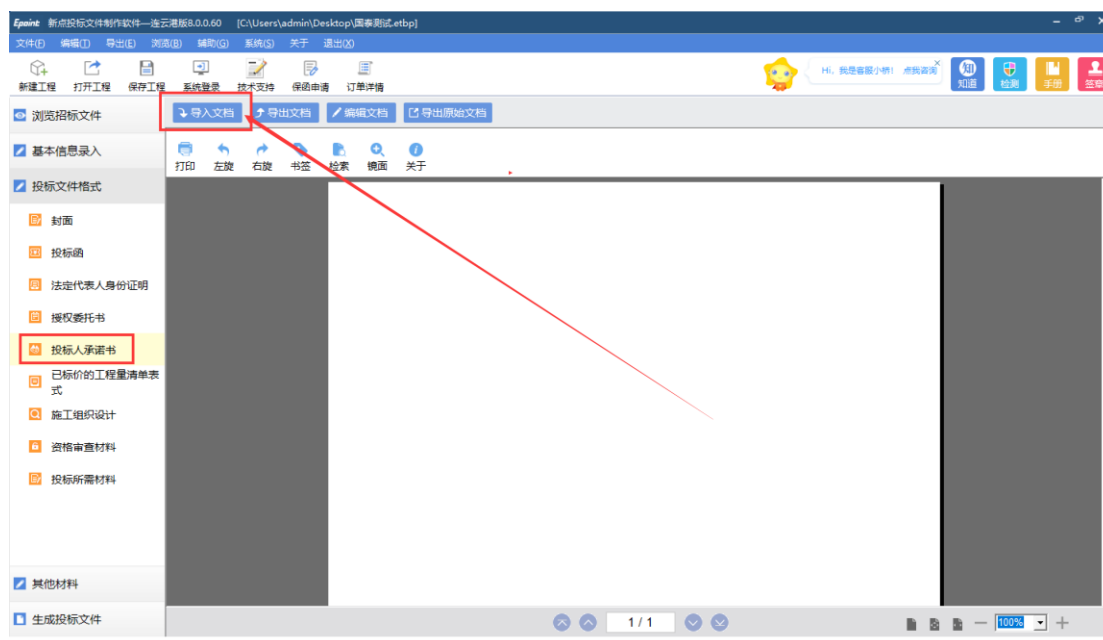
Epoint 新点投标文件制作软件—连云港版8.0.0.60 [C:\Users\admin\Desktop\国泰测试.etbp]

文件(F) 编辑(T) 导出(E) 浏览(B) 辅助(G) 系统(S) 关于 退出(X)

新建工程 打开工程 保存工程 系统登录 技术支持 保函申请 订单详情

Hi，我是客服小necessary！点我咨询

知道 检测 手册 签章

浏览招标文件

导入文档 导出文档 编辑文档 导出原始文档

基本信息录入

打印 左旋 右旋 书签 检索 镜面 关于

投标文件格式

封面

投标函

法定代表人身份证明

授权委托书

投标人承诺书

已标价的工程量清单表式

施工组织设计

资格审查材料

投标所需材料

其他材料

生成投标文件

1 / 1

100%